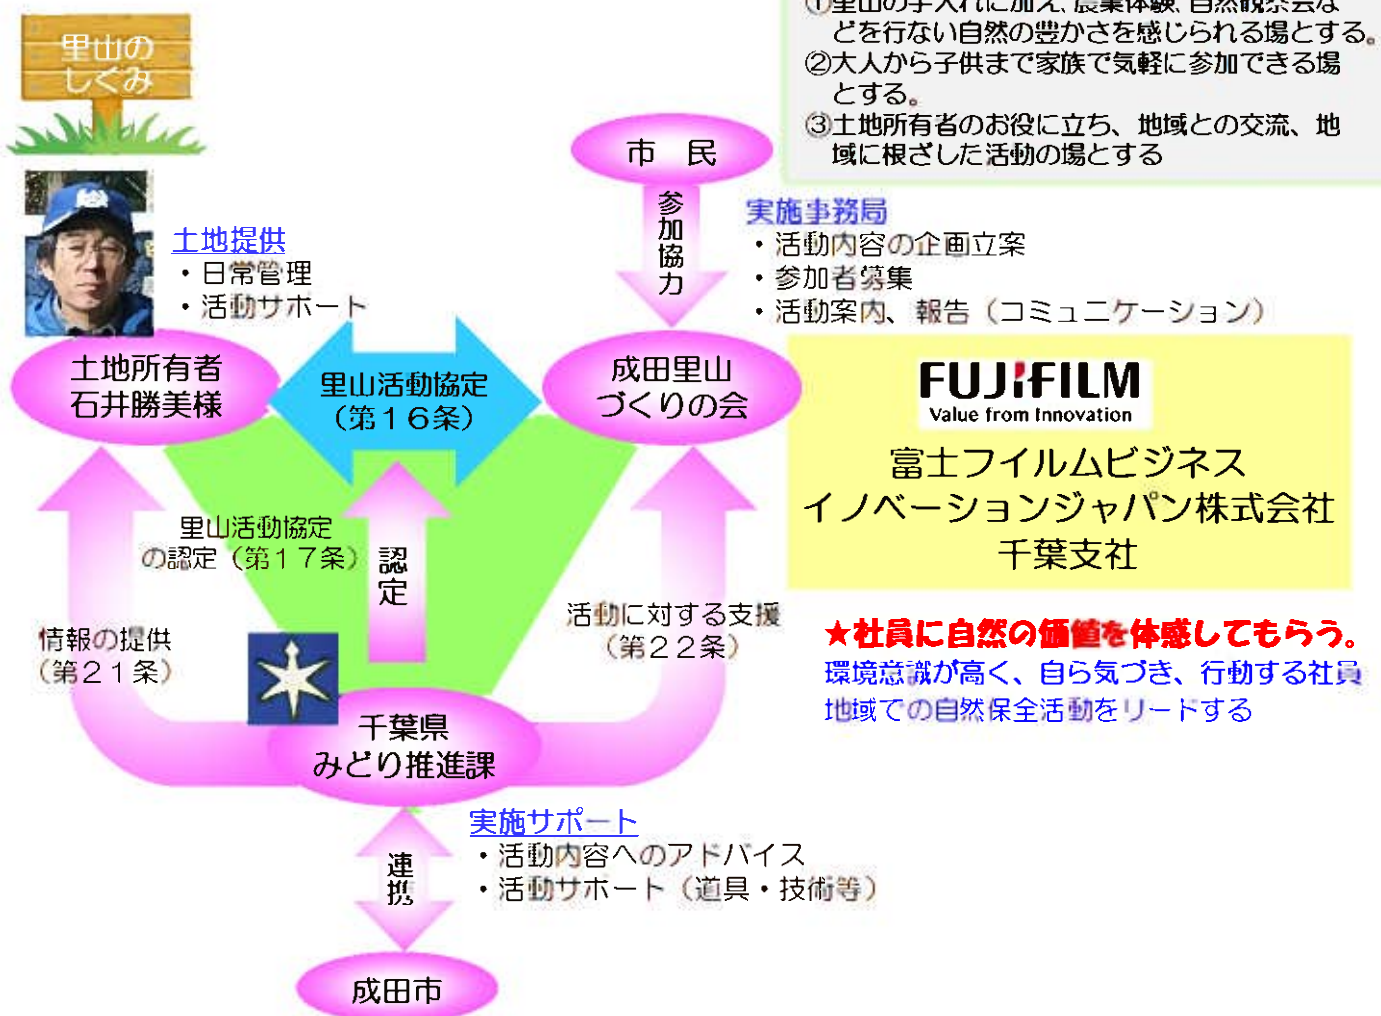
里山の
しくみ

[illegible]里山の手入れに加え、農業体験、自然観察会などを行ない自然の豊かさを感じられる場とする。
②大人から子供まで家族で気軽に参加できる場とする。
③土地所有者のお役に立ち、地域との交流、地域に根ざした活動の場とする

市　民

参加協力

実施事務局
・活動内容の企画立案
・参加者募集
・活動案内、報告（コミュニケーション）

土地提供
・日常管理
・活動サポート

土地所有者
石井勝美様

里山活動協定
（第１６条）

成田里山
づくりの会

FUJIFILM
Value from Innovation

富士フイルムビジネス
イノベーションジャパン株式会社
千葉支社

里山活動協定
の認定（第１７条）

認定

情報の提供
（第２１条）

活動に対する支援
（第２２条）

★社員に自然の価値を体感してもらう。
環境意識が高く、自ら気づき、行動する社員
地域での自然保全活動をリードする

千葉県
みどり推進課

実施サポート
・活動内容へのアドバイス
・活動サポート（道具・技術等）

連携

成田市